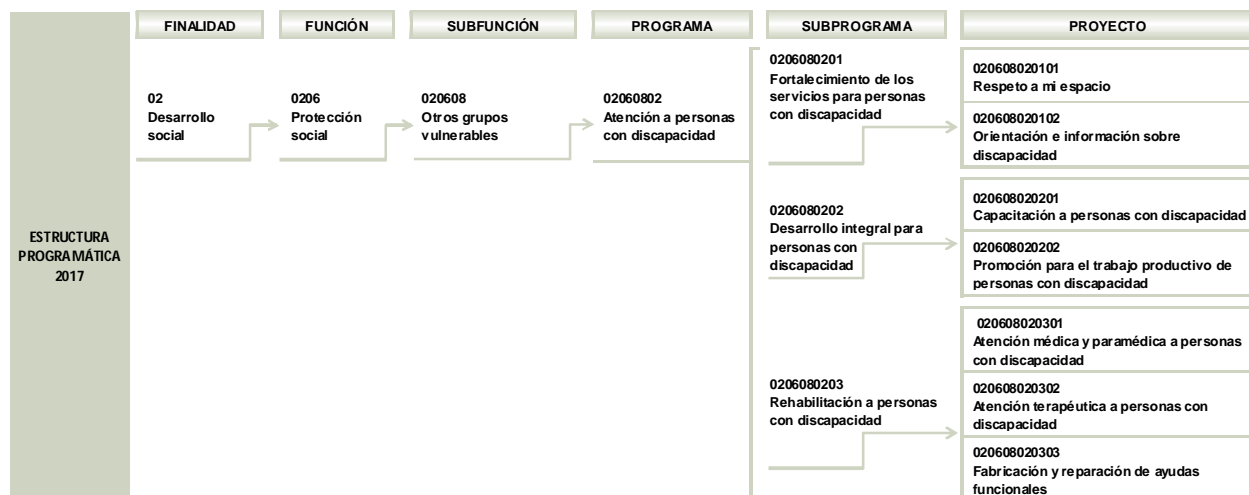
ESTRUCTURA PROGRAMÁTICA 2017

FINALIDAD

FUNCIÓN

SUBFUNCIÓN

PROGRAMA

SUBPROGRAMA

PROYECTO

02
Desarrollo social

0206
Protección social

020608
Otros grupos vulnerables

02060802
Atención a personas con discapacidad

0206080201
Fortalecimiento de los servicios para personas con discapacidad

020608020101
Respeto a mi espacio

020608020102
Orientación e información sobre discapacidad

0206080202
Desarrollo integral para personas con discapacidad

020608020201
Capacitación a personas con discapacidad

020608020202
Promoción para el trabajo productivo de personas con discapacidad

0206080203
Rehabilitación a personas con discapacidad

020608020301
Atención médica y paramédica a personas con discapacidad

020608020302
Atención terapéutica a personas con discapacidad

020608020303
Fabricación y reparación de ayudas funcionales